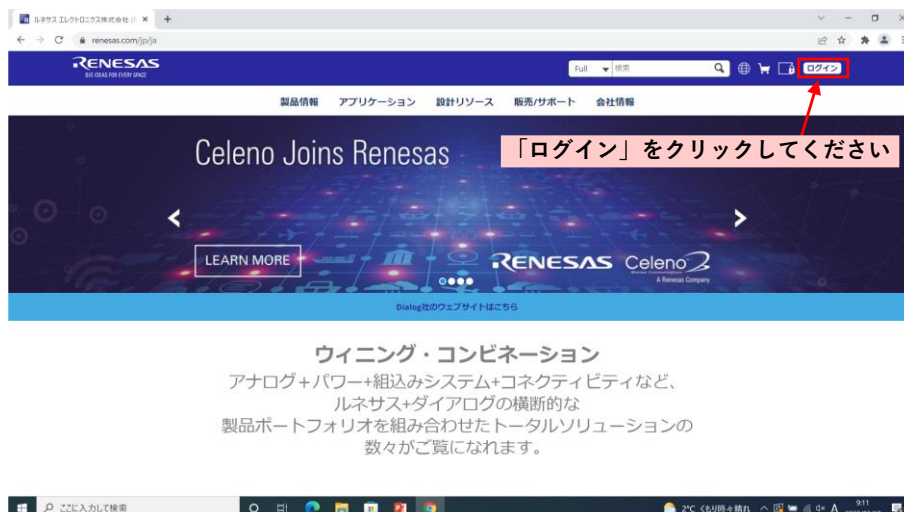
ルネサス エレクトロニクス株式会社

renesas.com/jp/ja

RENESAS
BIG IDEAS FOR EVERY SPACE

Full 検索

ログイン

製品情報 アプリケーション 設計リソース 販売/サポート 会社情報

Celeno Joins Renesas

「ログイン」をクリックしてください

LEARN MORE

RENESAS Celeno
A Renesas Company

Dialog社のウェブサイトはこちら

ウィニング・コンビネーション

アナログ+パワー+組込みシステム+コネクティビティなど、ルネサス+ダイアログの横断的な製品ポートフォリオを組み合わせたトータルソリューションの数々がご覧になれます。

ここに入力して検索

2°C くもり時々晴れ

9:11